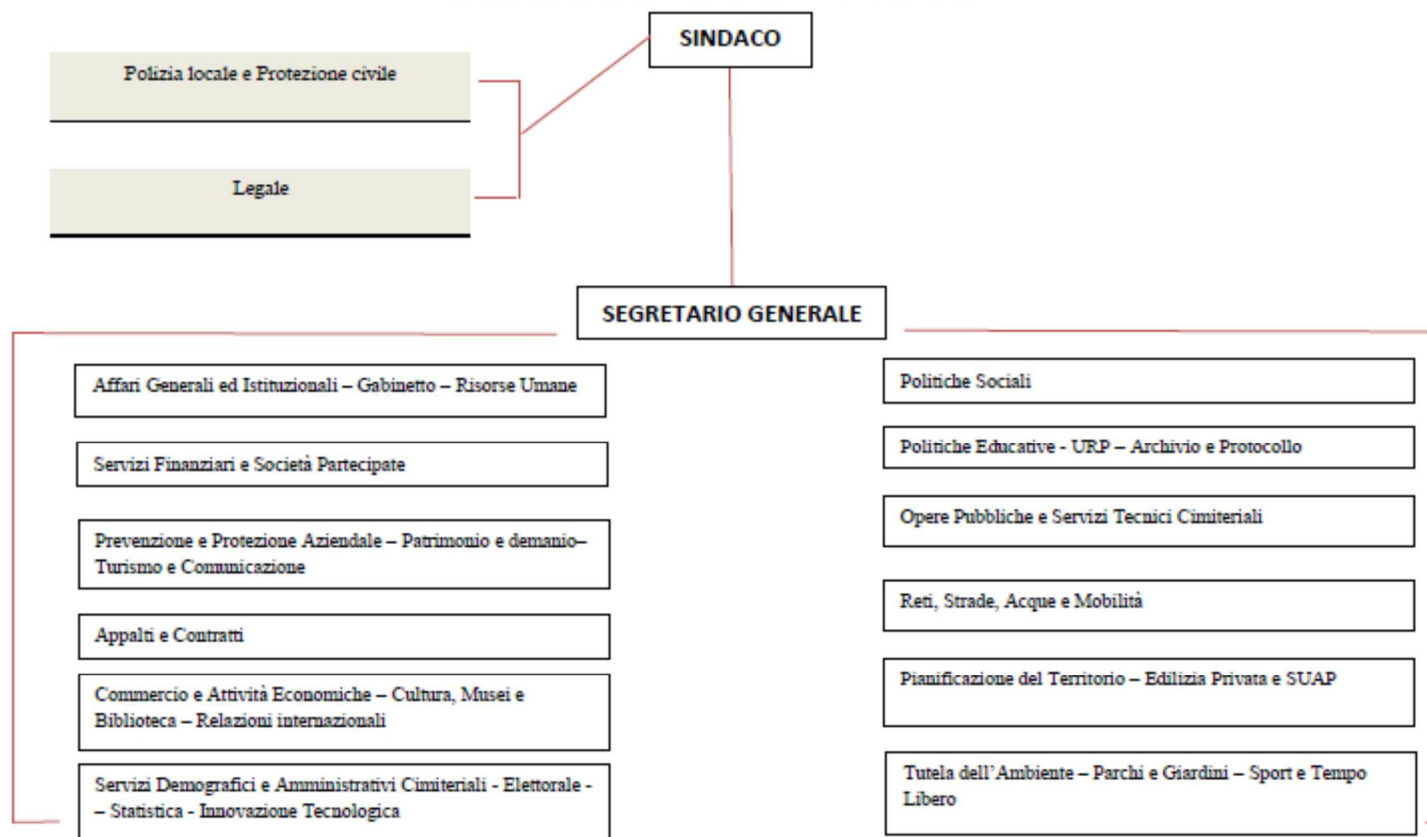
SINDACO

Polizia locale e Protezione civile

Legale

SEGRETARIO GENERALE

Affari Generali ed Istituzionali – Gabinetto – Risorse Umane

Servizi Finanziari e Società Partecipate

Prevenzione e Protezione Aziendale – Patrimonio e demanio– Turismo e Comunicazione

Appalti e Contratti

Commercio e Attività Economiche – Cultura, Musei e Biblioteca – Relazioni internazionali

Servizi Demografici e Amministrativi Cimiteriali - Elettorale - – Statistica - Innovazione Tecnologica

Politiche Sociali

Politiche Educative - URP – Archivio e Protocollo

Opere Pubbliche e Servizi Tecnici Cimiteriali

Reti, Strade, Acque e Mobilità

Pianificazione del Territorio – Edilizia Privata e SUAP

Tutela dell'Ambiente – Parchi e Giardini – Sport e Tempo Libero